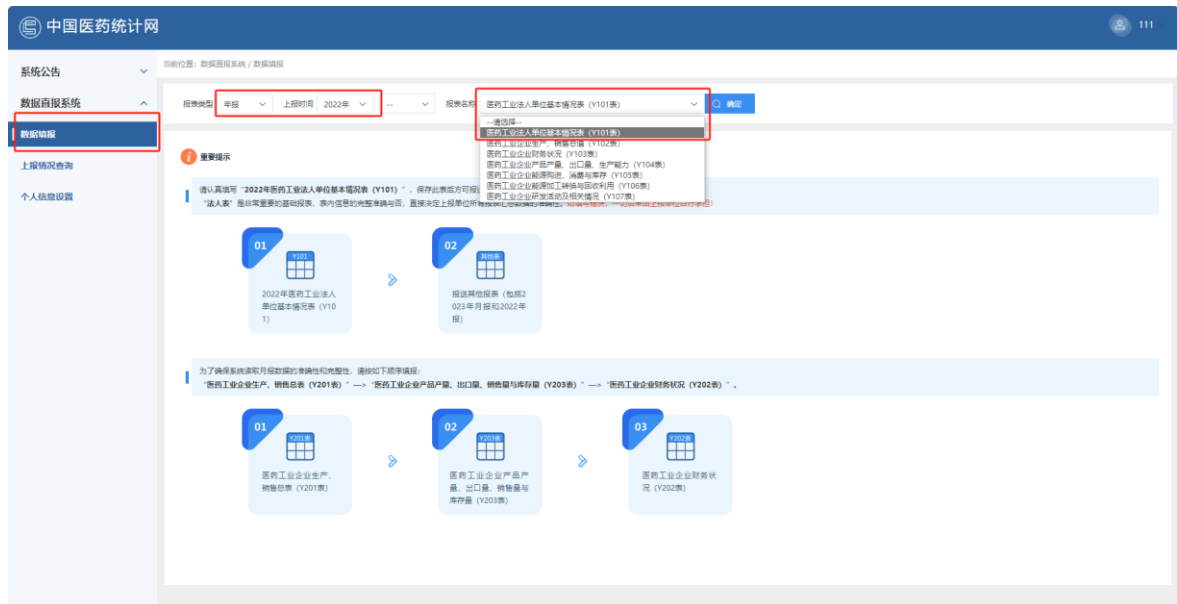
中国医药统计网

111

系统公告

数据直报系统

数据填报

上报情况查询

个人信息设置

当前位置：数据直报系统 / 数据填报

报表类型 年报 上报时间 2022年 -- 报表名称 医药工业法人单位基本情况表（Y101表） 确定

--请选择--
医药工业法人单位基本情况表（Y101表）
医药工业企业生产、销售总值（Y102表）
医药工业企业财务状况（Y103表）
医药工业企业产品产量、出口量、生产能力（Y104表）
医药工业企业能源购进、消费与库存（Y105表）
医药工业企业能源加工转换与回收利用（Y106表）
医药工业企业研发活动及相关情况（Y107表）

重要提示

请认真填写“2022年医药工业法人单位基本情况表（Y101）”，保存此表后方可报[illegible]
“法人表”是非常重要的基础报表，表内信息的完整准确与否，直接决定上报单位所有报表汇总数据的准确性，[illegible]

01
Y101
2022年医药工业法人单位基本情况表（Y101）

02
其他表
报送其他报表（包括2023年月报和2022年报）

为了确保系统读取月报数据的准确性和完整性，请按如下顺序填报：
“医药工业企业生产、销售总表（Y201表）”—>“医药工业企业产品产量、出口量、销售量与库存量（Y203表）”—>“医药工业企业财务状况（Y202表）”。

01
Y201表
医药工业企业生产、销售总表（Y201表）

02
Y203表
医药工业企业产品产量、出口量、销售量与库存量（Y203表）

03
Y202表
医药工业企业财务状况（Y202表）